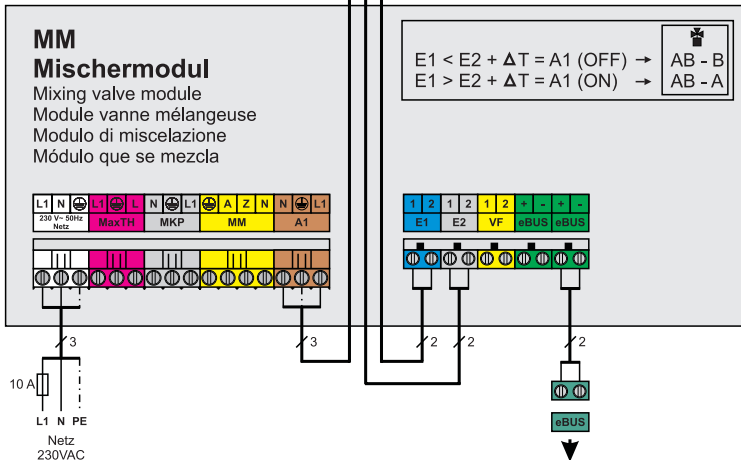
MM
Mischermodul
Mixing valve module
Module vanne mélangeuse
Modulo di miscelazione
Módulo que se mezcla

E1 < E2 + ΔT = A1 (OFF) → AB - B
E1 > E2 + ΔT = A1 (ON) → AB - A

L1 N ⏚
230 V~ 50Hz
Netz

L1 ⏚ L
MaxTH

N ⏚ L1
MKP

⏚ A Z N
MM

N ⏚ L1
A1

1 2
E1

1 2
E2

1 2
VF

+ -
eBUS

+ -
eBUS

3

3

2

2

2

eBUS

10 A

L1 N PE
Netz
230VAC